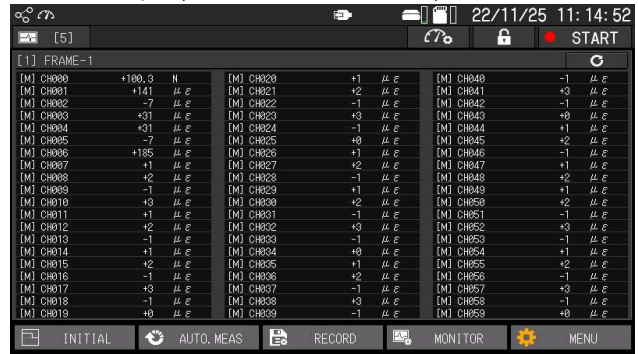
22/11/25 11:14:52

[5]

START

[1] FRAME-1

| | | | | | | | | |
|---|---|---|---|---|---|---|---|---|
| [M] CH000 | +100.3 | N | [M] CH020 | +1 | $\mu\varepsilon$ | [M] CH040 | -1 | $\mu\varepsilon$ |
| [M] CH001 | +141 | $\mu\varepsilon$ | [M] CH021 | +2 | $\mu\varepsilon$ | [M] CH041 | +3 | $\mu\varepsilon$ |
| [M] CH002 | -7 | $\mu\varepsilon$ | [M] CH022 | -1 | $\mu\varepsilon$ | [M] CH042 | -1 | $\mu\varepsilon$ |
| [M] CH003 | +31 | $\mu\varepsilon$ | [M] CH023 | +3 | $\mu\varepsilon$ | [M] CH043 | +0 | $\mu\varepsilon$ |
| [M] CH004 | +31 | $\mu\varepsilon$ | [M] CH024 | -1 | $\mu\varepsilon$ | [M] CH044 | +1 | $\mu\varepsilon$ |
| [M] CH005 | -7 | $\mu\varepsilon$ | [M] CH025 | +0 | $\mu\varepsilon$ | [M] CH045 | +2 | $\mu\varepsilon$ |
| [M] CH006 | +185 | $\mu\varepsilon$ | [M] CH026 | +1 | $\mu\varepsilon$ | [M] CH046 | -1 | $\mu\varepsilon$ |
| [M] CH007 | +1 | $\mu\varepsilon$ | [M] CH027 | +2 | $\mu\varepsilon$ | [M] CH047 | +1 | $\mu\varepsilon$ |
| [M] CH008 | +2 | $\mu\varepsilon$ | [M] CH028 | -1 | $\mu\varepsilon$ | [M] CH048 | +2 | $\mu\varepsilon$ |
| [M] CH009 | -1 | $\mu\varepsilon$ | [M] CH029 | +1 | $\mu\varepsilon$ | [M] CH049 | +1 | $\mu\varepsilon$ |
| [M] CH010 | +3 | $\mu\varepsilon$ | [M] CH030 | +2 | $\mu\varepsilon$ | [M] CH050 | +2 | $\mu\varepsilon$ |
| [M] CH011 | +1 | $\mu\varepsilon$ | [M] CH031 | -1 | $\mu\varepsilon$ | [M] CH051 | -1 | $\mu\varepsilon$ |
| [M] CH012 | +2 | $\mu\varepsilon$ | [M] CH032 | +3 | $\mu\varepsilon$ | [M] CH052 | +3 | $\mu\varepsilon$ |
| [M] CH013 | -1 | $\mu\varepsilon$ | [M] CH033 | -1 | $\mu\varepsilon$ | [M] CH053 | -1 | $\mu\varepsilon$ |
| [M] CH014 | +1 | $\mu\varepsilon$ | [M] CH034 | +0 | $\mu\varepsilon$ | [M] CH054 | +1 | $\mu\varepsilon$ |
| [M] CH015 | +2 | $\mu\varepsilon$ | [M] CH035 | +1 | $\mu\varepsilon$ | [M] CH055 | +2 | $\mu\varepsilon$ |
| [M] CH016 | -1 | $\mu\varepsilon$ | [M] CH036 | +2 | $\mu\varepsilon$ | [M] CH056 | -1 | $\mu\varepsilon$ |
| [M] CH017 | +3 | $\mu\varepsilon$ | [M] CH037 | -1 | $\mu\varepsilon$ | [M] CH057 | +3 | $\mu\varepsilon$ |
| [M] CH018 | -1 | $\mu\varepsilon$ | [M] CH038 | +3 | $\mu\varepsilon$ | [M] CH058 | -1 | $\mu\varepsilon$ |
| [M] CH019 | +0 | $\mu\varepsilon$ | [M] CH039 | -1 | $\mu\varepsilon$ | [M] CH059 | +0 | $\mu\varepsilon$ |

INITIAL AUTO.MEAS RECORD MONITOR MENU